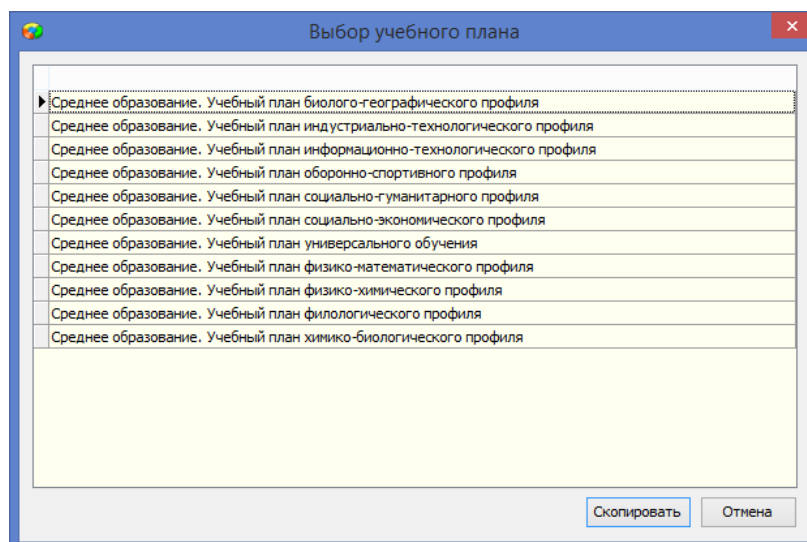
Выбор учебного плана

Среднее образование. Учебный план биолого-географического профиля
Среднее образование. Учебный план индустриально-технологического профиля
Среднее образование. Учебный план информационно-технологического профиля
Среднее образование. Учебный план оборонно-спортивного профиля
Среднее образование. Учебный план социально-гуманитарного профиля
Среднее образование. Учебный план социально-экономического профиля
Среднее образование. Учебный план универсального обучения
Среднее образование. Учебный план физико-математического профиля
Среднее образование. Учебный план физико-химического профиля
Среднее образование. Учебный план филологического профиля
Среднее образование. Учебный план химико-биологического профиля

Скопировать
Отмена